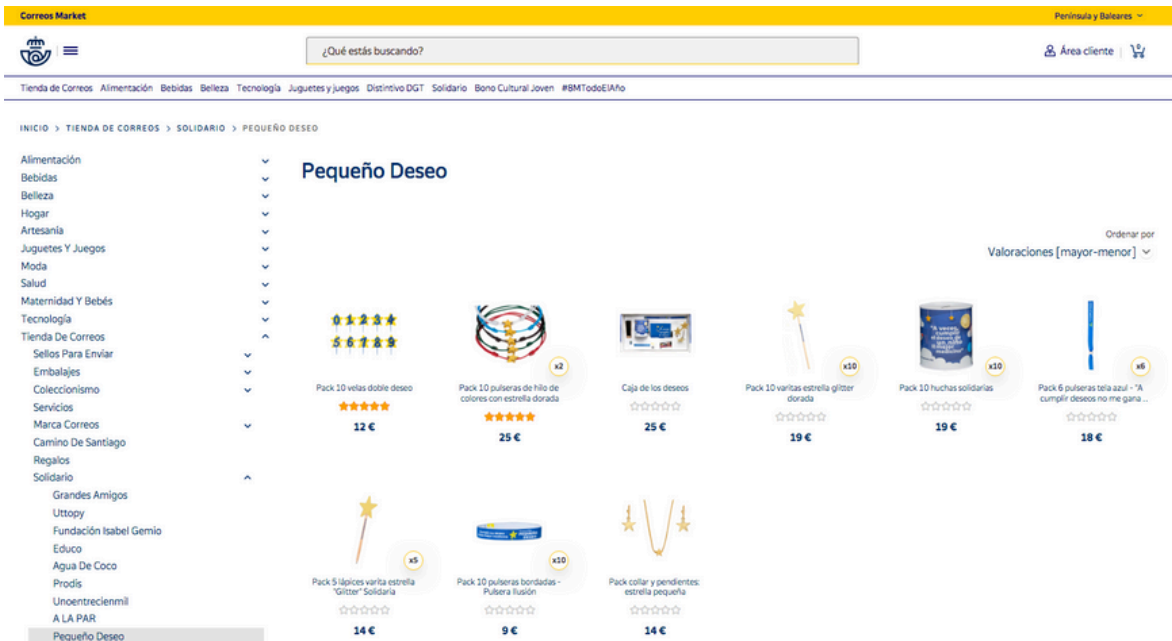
Correos Market

Península y Baleares

¿Qué estás buscando?

Área cliente

Tienda de Correos Alimentación Bebidas Belleza Tecnología Juguetes y juegos Distintivo DGT Solidario Bono Cultural Joven #BMTodoElAño

INICIO > TIENDA DE CORREOS > SOLIDARIO > PEQUEÑO DESEO

Alimentación
Bebidas
Belleza
Hogar
Artesanía
Juguetes Y Juegos
Moda
Salud
Maternidad Y Bebés
Tecnología
Tienda De Correos
Sellos Para Enviar
Embalajes
Coleccionismo
Servicios
Marca Correos
Camino De Santiago
Regalos
Solidario
Grandes Amigos
Uttopy
Fundación Isabel Gemio
Educo
Agua De Coco
Prodis
Unoentrecienmil
A LA PAR
Pequeño Deseo

Pequeño Deseo

Ordenar por
Valoraciones [mayor-menor]

Pack 10 velas doble deseo
12 €

x2
Pack 10 pulseras de hilo de colores con estrella dorada
25 €

Caja de los deseos
25 €

x10
Pack 10 varitas estrella glitter dorada
19 €

x10
Pack 10 huchas solidarias
19 €

x6
Pack 6 pulseras tela azul - "A cumplir deseos no me gana ...
18 €

x5
Pack 5 lápices varita estrella "Glitter" Solidaria
14 €

x10
Pack 10 pulseras bordadas - Pulsera Ilusión
9 €

Pack collar y pendientes: estrella pequeña
14 €